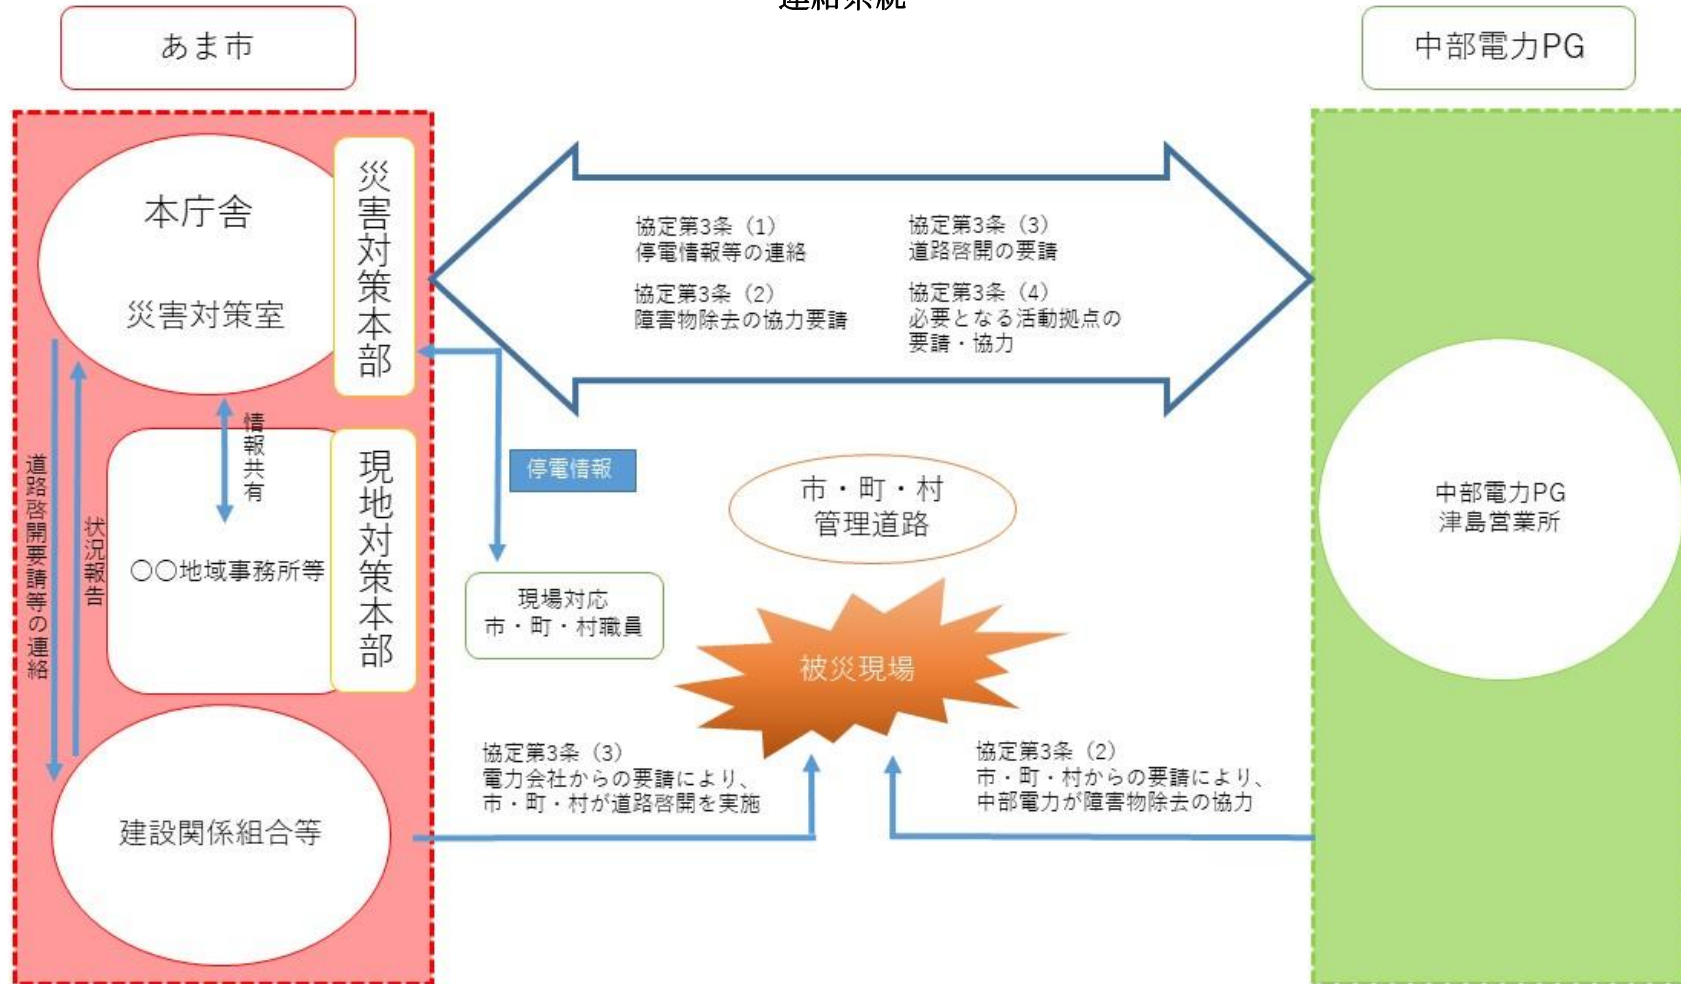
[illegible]

あま市

中部電力PG

本庁舎

災害対策室

災害対策本部

協定第3条（1）
停電情報等の連絡

協定第3条（3）
道路啓開の要請

協定第3条（2）
障害物除去の協力要請

協定第3条（4）
必要となる活動拠点の要請・協力

情報共有

道路啓開要請等の連絡

状況報告

〇〇地域事務所等

現地対策本部

停電情報

市・町・村
管理道路

中部電力PG
津島営業所

現場対応
市・町・村職員

被災現場

建設関係組合等

協定第3条（3）
電力会社からの要請により、
市・町・村が道路啓開を実施

協定第3条（2）
市・町・村からの要請により、
中部電力が障害物除去の協力